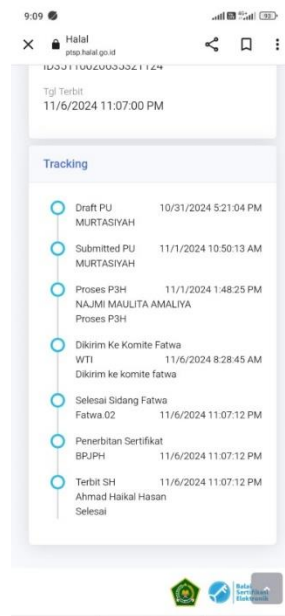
9:09

Halal
ptsp.halal.go.id

ID35110020635321124

Tgl Terbit
11/6/2024 11:07:00 PM

Tracking

Draft PU 10/31/2024 5:21:04 PM
MURTASIYAH

Submitted PU 11/1/2024 10:50:13 AM
MURTASIYAH

Proses P3H 11/1/2024 1:48:25 PM
NAJMI MAULITA AMALIYA
Proses P3H

Dikirim Ke Komite Fatwa
WTI 11/6/2024 8:28:45 AM
Dikirim ke komite fatwa

Selesai Sidang Fatwa 11/6/2024 11:07:12 PM
Fatwa.02

Penerbitan Sertifikat
BPJPH 11/6/2024 11:07:12 PM

Terbit SH 11/6/2024 11:07:12 PM
Ahmad Haikal Hasan
Selesai

Halal Sertifikasi Elektronik